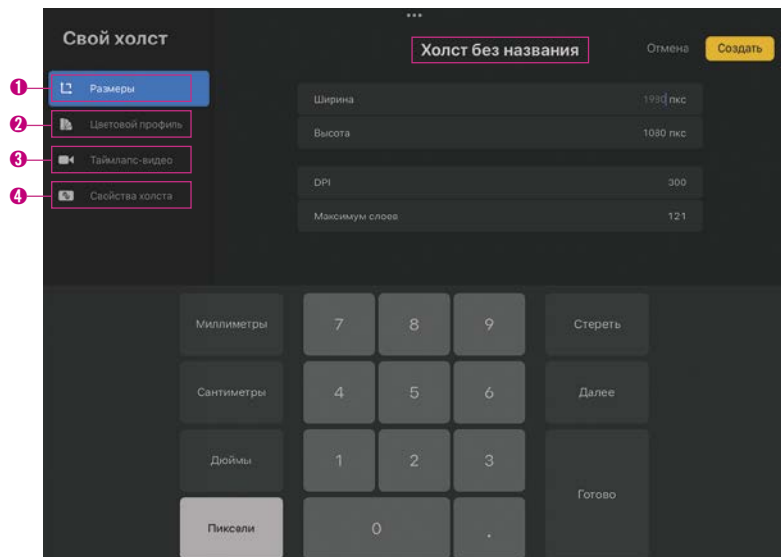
Свой холст

Холст без названия

Отмена

Создать

1 Размеры

2 Цветовой профиль

3 Таймлапс-видео

4 Свойства холста

Ширина 1930 пкс

Высота 1080 пкс

DPI 300

Максимум слоев 121

Миллиметры

Сантиметры

Дюймы

Пиксели

7 8 9

4 5 6

1 2 3

0 .

Стереть

Далее

Готово